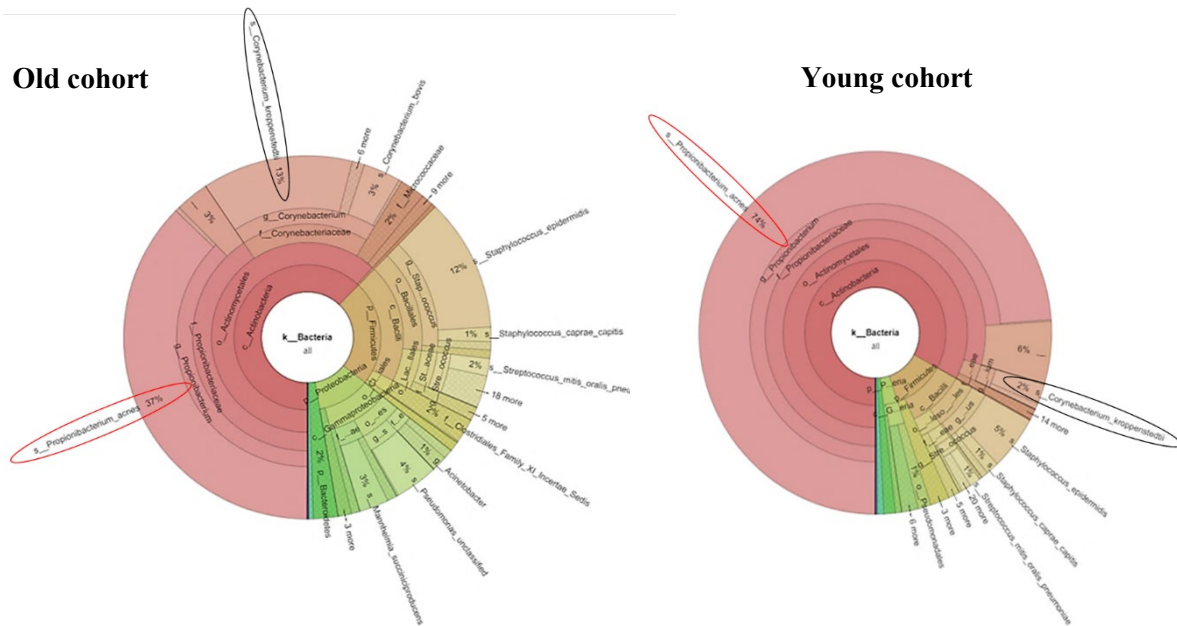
Old cohort

s__Corynebacterium_kroppenstedtii 13%
6 more
3% s__Corynebacterium_bovis
2% f__Micrococcaceae
9 more
3%
g__Corynebacterium
f__Corynebacteriaceae
12% s__Staphylococcus_epidermidis
o__Actinomycetales
c__Actinobacteria
g__Staphylococcus
o__Bacillales
c__Bacilli
p__Firmicutes
1% s__Staphylococcus_caprae_capitis
s__Streptococcus_mitis_oralis_pneu
18 more
2%
5 more
f__Clostridiales_Family_XI_Incertae_Sedis
k__Bacteria
all
f__Propionibacteriaceae
g__Propionibacterium
37%
s__Propionibacterium_acnes
p__Proteobacteria
c__Gammaproteobacteria
2%
3%
4%
1%
g__Acinetobacter
s__Pseudomonas_unclassified
s__Mannheimia_succiniciproducens
p__Bacteroidetes
3 more

Young cohort

s__Propionibacterium_acnes 74%
g__Propionibacterium
f__Propionibacteriaceae
o__Actinomycetales
c__Actinobacteria
k__Bacteria
all
6%
2% s__Corynebacterium_kroppenstedtii
14 more
p__Firmicutes
c__Bacilli
5% s__Staphylococcus_epidermidis
1%
s__Staphylococcus_caprae_capitis
s__Streptococcus_mitis_oralis_pneumoniae
20 more
5 more
3 more
Pseudomonadales
6 more